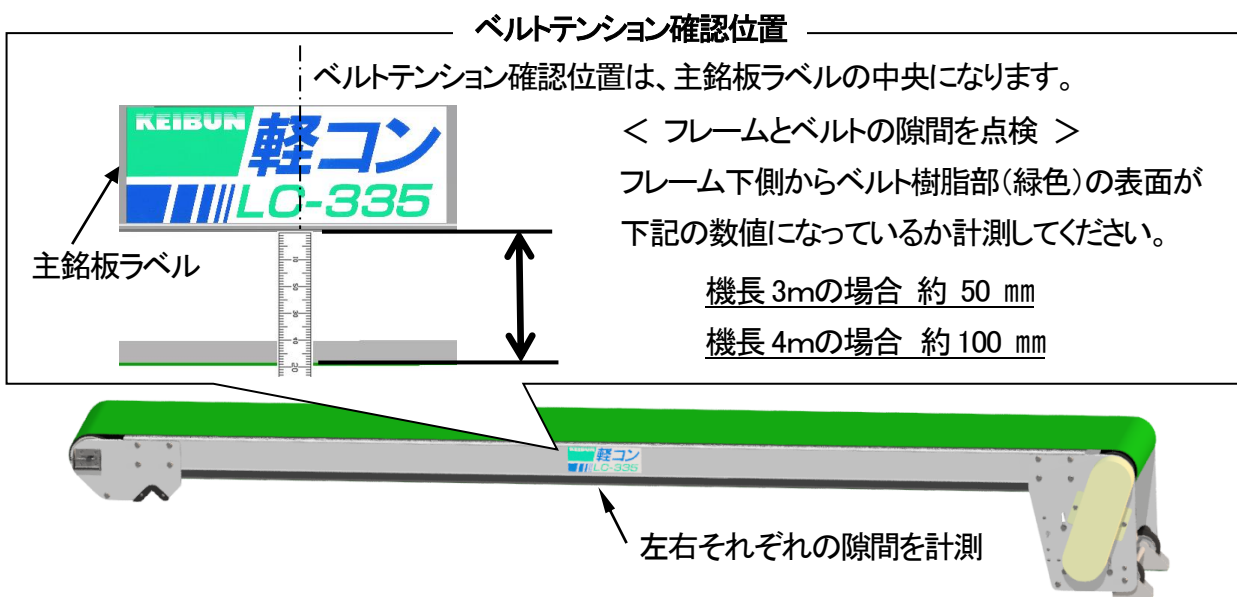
ベルトテンション確認位置

ベルトテンション確認位置は、主銘板ラベルの中央になります。

KEIBUN 軽コン LC-335

主銘板ラベル

＜ フレームとベルトの隙間を点検 ＞

フレーム下側からベルト樹脂部（緑色）の表面が下記の数値になっているか計測してください。

機長 3mの場合 約 50 ㎜

機長 4mの場合 約 100 ㎜

軽コン LC-335

左右それぞれの隙間を計測